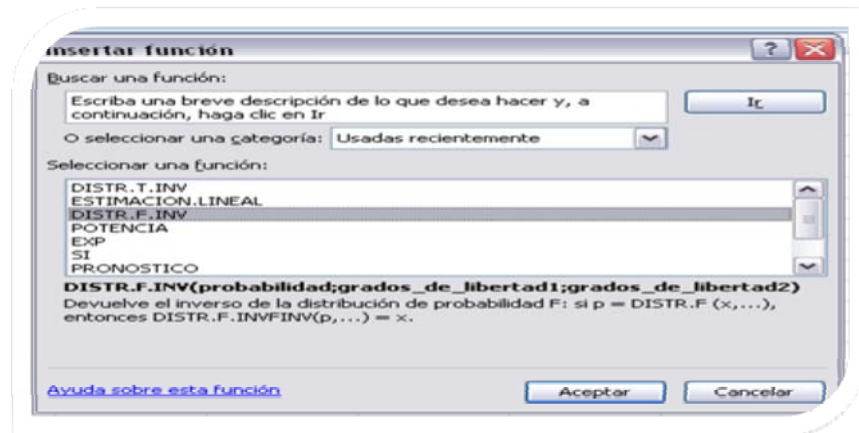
Insertar función

Buscar una función:

Escriba una breve descripción de lo que desea hacer y, a continuación, haga clic en Ir

Ir

O seleccionar una categoría: Usadas recientemente

Seleccionar una función:

DISTR.T.INV
ESTIMACION.LINEAL
DISTR.F.INV
POTENCIA
EXP
SI
PRONOSTICO

DISTR.F.INV(probabilidad;grados_de_libertad1;grados_de_libertad2)
Devuelve el inverso de la distribución de probabilidad F: si p = DISTR.F (x,...), entonces DISTR.F.INVFINV(p,...) = x.

Ayuda sobre esta función

Aceptar

Cancelar